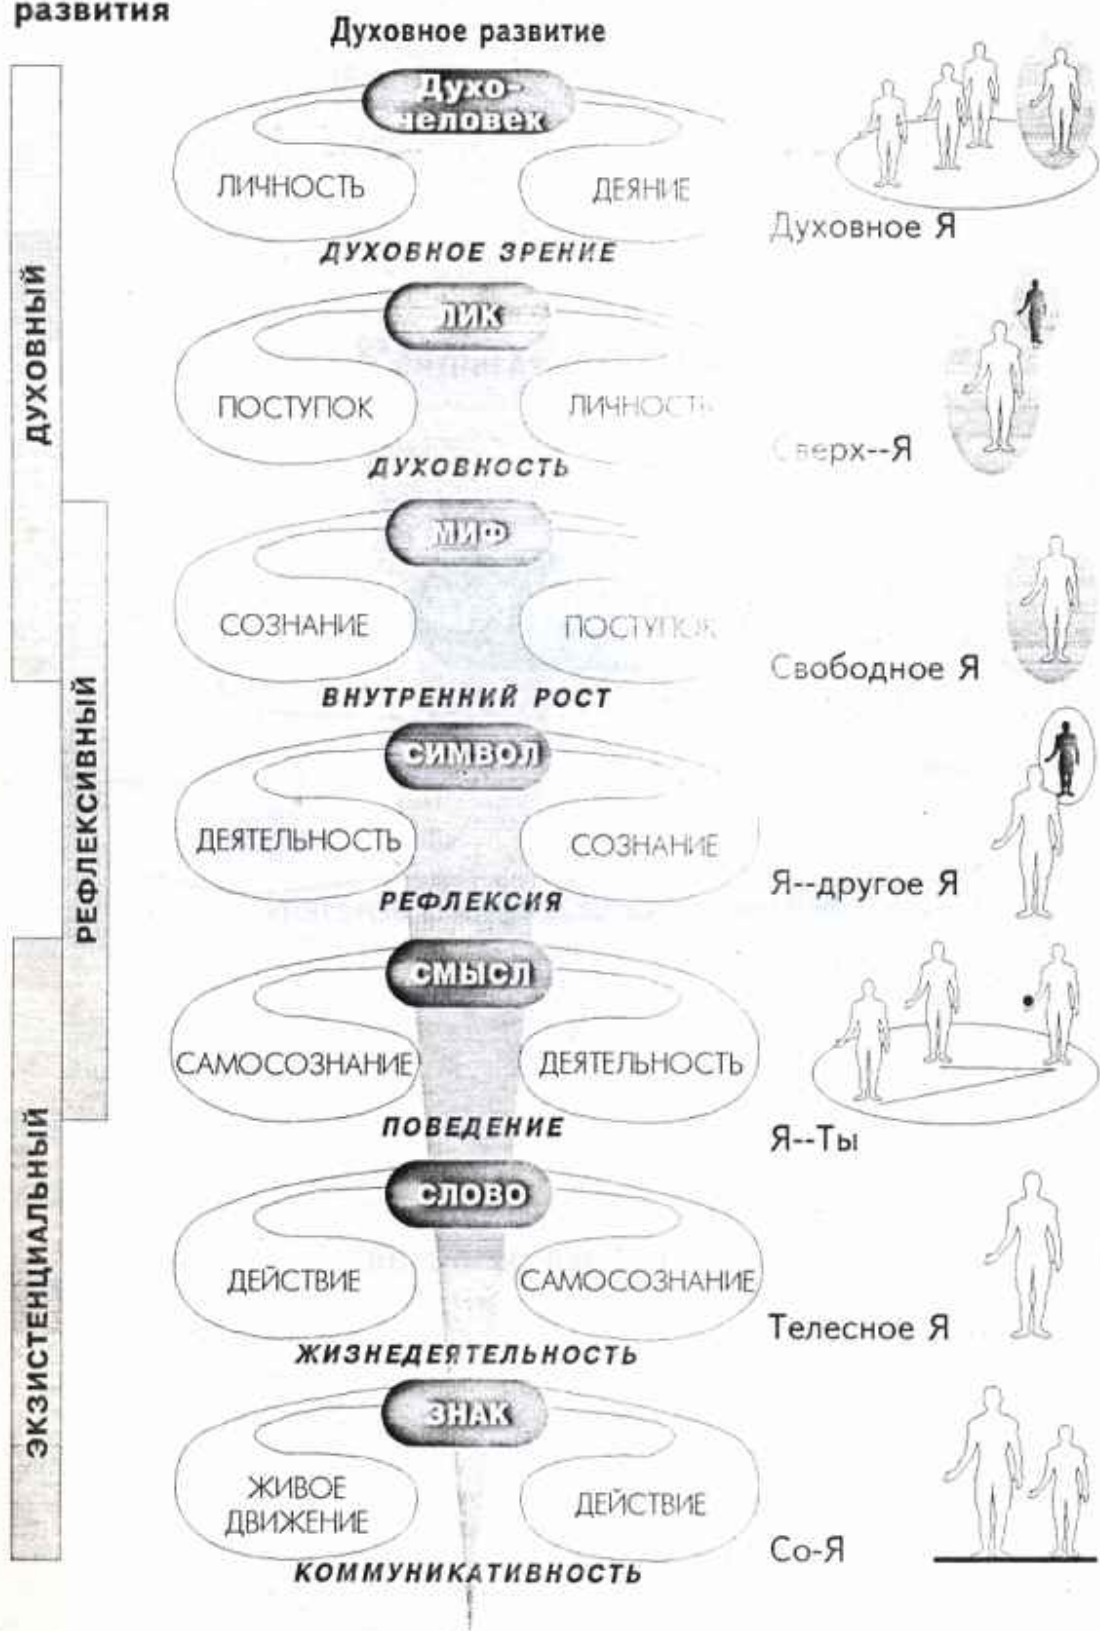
развития

Духовное развитие

ДУХОВНЫЙ

РЕФЛЕКСИВНЫЙ

ЭКЗИСТЕНЦИАЛЬНЫЙ

Духо-человек

ЛИЧНОСТЬ

ДЕЯНИЕ

Духовное Я

ДУХОВНОЕ ЗРЕНИЕ

ЛИК

ПОСТУПОК

ЛИЧНОСТЬ

Сверх--Я

ДУХОВНОСТЬ

МИФ

СОЗНАНИЕ

ПОСТУПОК

Свободное Я

ВНУТРЕННИЙ РОСТ

СИМВОЛ

ДЕЯТЕЛЬНОСТЬ

СОЗНАНИЕ

Я--другое Я

РЕФЛЕКСИЯ

СМЫСЛ

САМОСОЗНАНИЕ

ДЕЯТЕЛЬНОСТЬ

Я--Ты

ПОВЕДЕНИЕ

СЛОВО

ДЕЙСТВИЕ

САМОСОЗНАНИЕ

Телесное Я

ЖИЗНЕДЕЯТЕЛЬНОСТЬ

ЗНАК

ЖИВОЕ ДВИЖЕНИЕ

ДЕЙСТВИЕ

Со-Я

КОММУНИКАТИВНОСТЬ